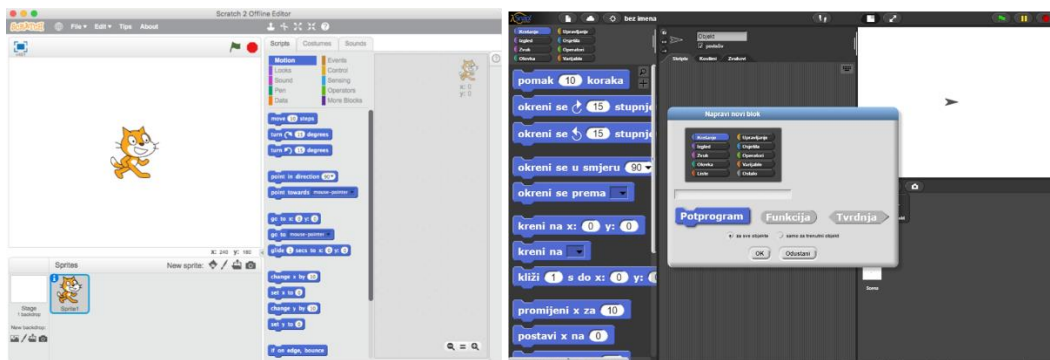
Scratch 2 Offline Editor

SCRATCH File ▾ Edit ▾ Tips About

Scripts Costumes Sounds

Motion
Looks
Sound
Pen
Data

Events
Control
Sensing
Operators
More Blocks

move 10 steps
turn 15 degrees
turn 15 degrees
point in direction 90▾
point towards mouse-pointer ▾
go to x: 0 y: 0
go to mouse-pointer ▾
glide 1 secs to x: 0 y: 0
change x by 10
set x to 0
change y by 10
set y to 0
if on edge, bounce

x: 0
y: 0

x: 240 y: 180

Sprites
New sprite:
Stage
1 backdrop
Sprite1
New backdrop:

bez imena

Kretanje
Izgled
Zvuk
Olovka
Upravljanje
Osjetila
Operatori
Varijable

Objekt
podaci

Skripte Kostimi Zvukovi

pomak 10 koraka
okreni se 15 stupnje
okreni se 15 stupnje
okreni se u smjeru 90▾
okreni se prema ▾
kreni na x: 0 y: 0
kreni na ▾
kliži 1 s do x: 0 y: 0
promijeni x za 10
postavi x na 0

Napravi novi blok

Kretanje
Izgled
Zvuk
Olovka
Liste
Upravljanje
Osjetila
Operatori
Varijable
Ostalo

Potprogram
Funkcija
Tvrdnja

za sve objekte
samo za trenutni objekt

OK
Odustani

Scena